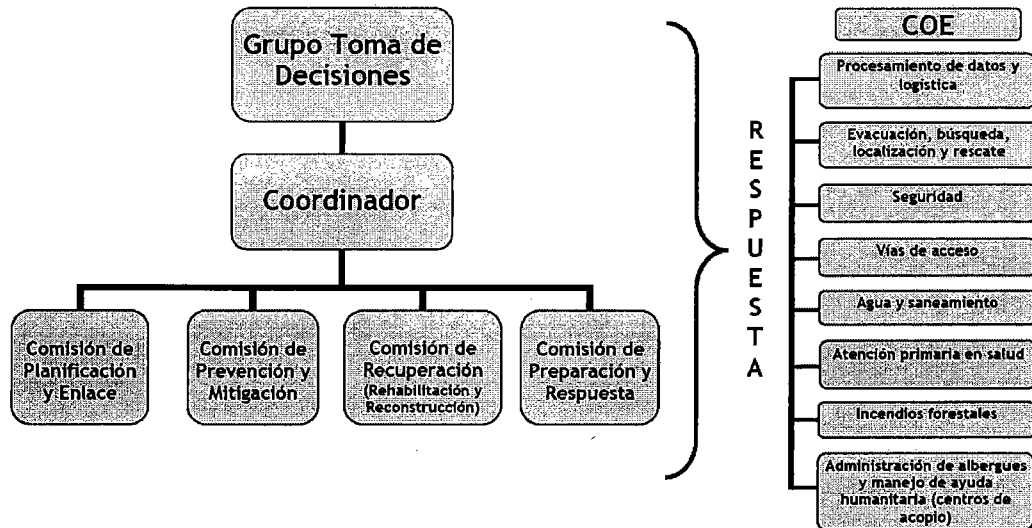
Grupo Toma de Decisiones

Coordinador

Comisión de Planificación y Enlace

Comisión de Prevención y Mitigación

Comisión de Recuperación (Rehabilitación y Reconstrucción)

Comisión de Preparación y Respuesta

R E S P U E S T A

COE

Procesamiento de datos y logística

Evacuación, búsqueda, localización y rescate

Seguridad

Vías de acceso

Agua y saneamiento

Atención primaria en salud

Incendios forestales

Administración de albergues y manejo de ayuda humanitaria (centros de acopio)